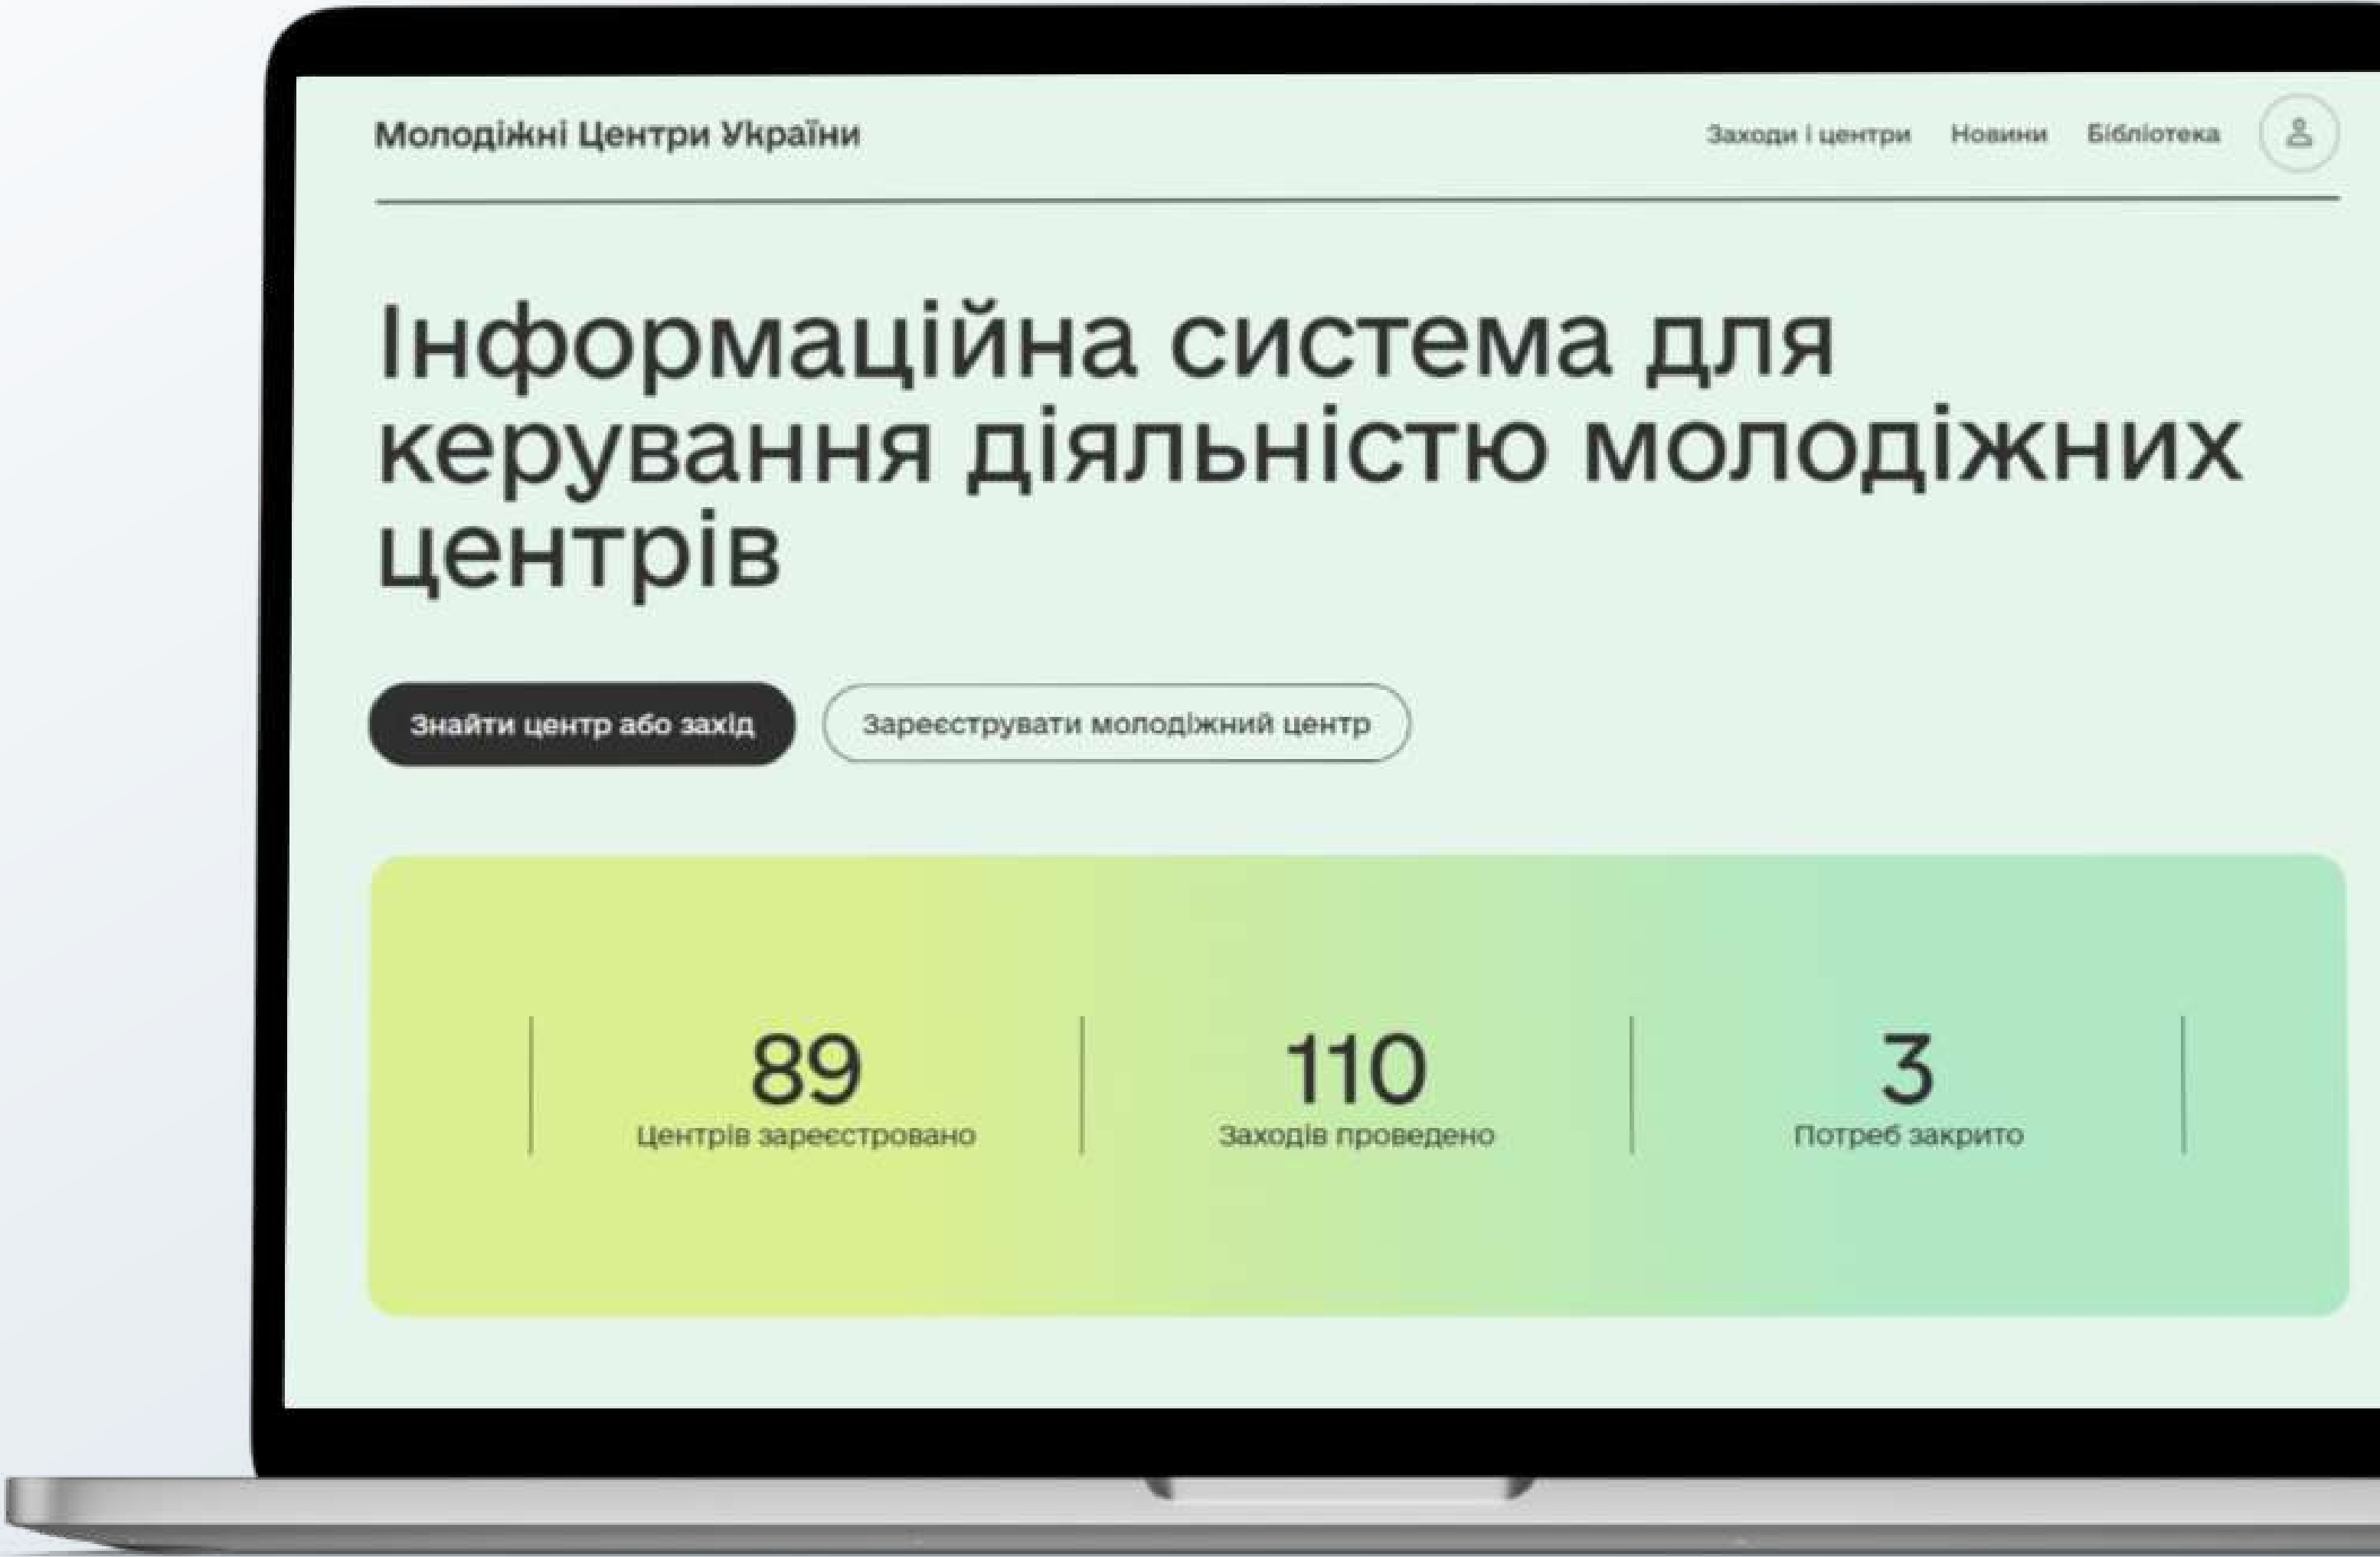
Молодіжні Центри України

Заходи і центри Новини Бібліотека

Інформаційна система для керування діяльністю молодіжних центрів

Знайти центр або захід

Зареєструвати молодіжний центр

89
Центрів зареєстровано

110
Заходів проведено

3
Потреб закрито